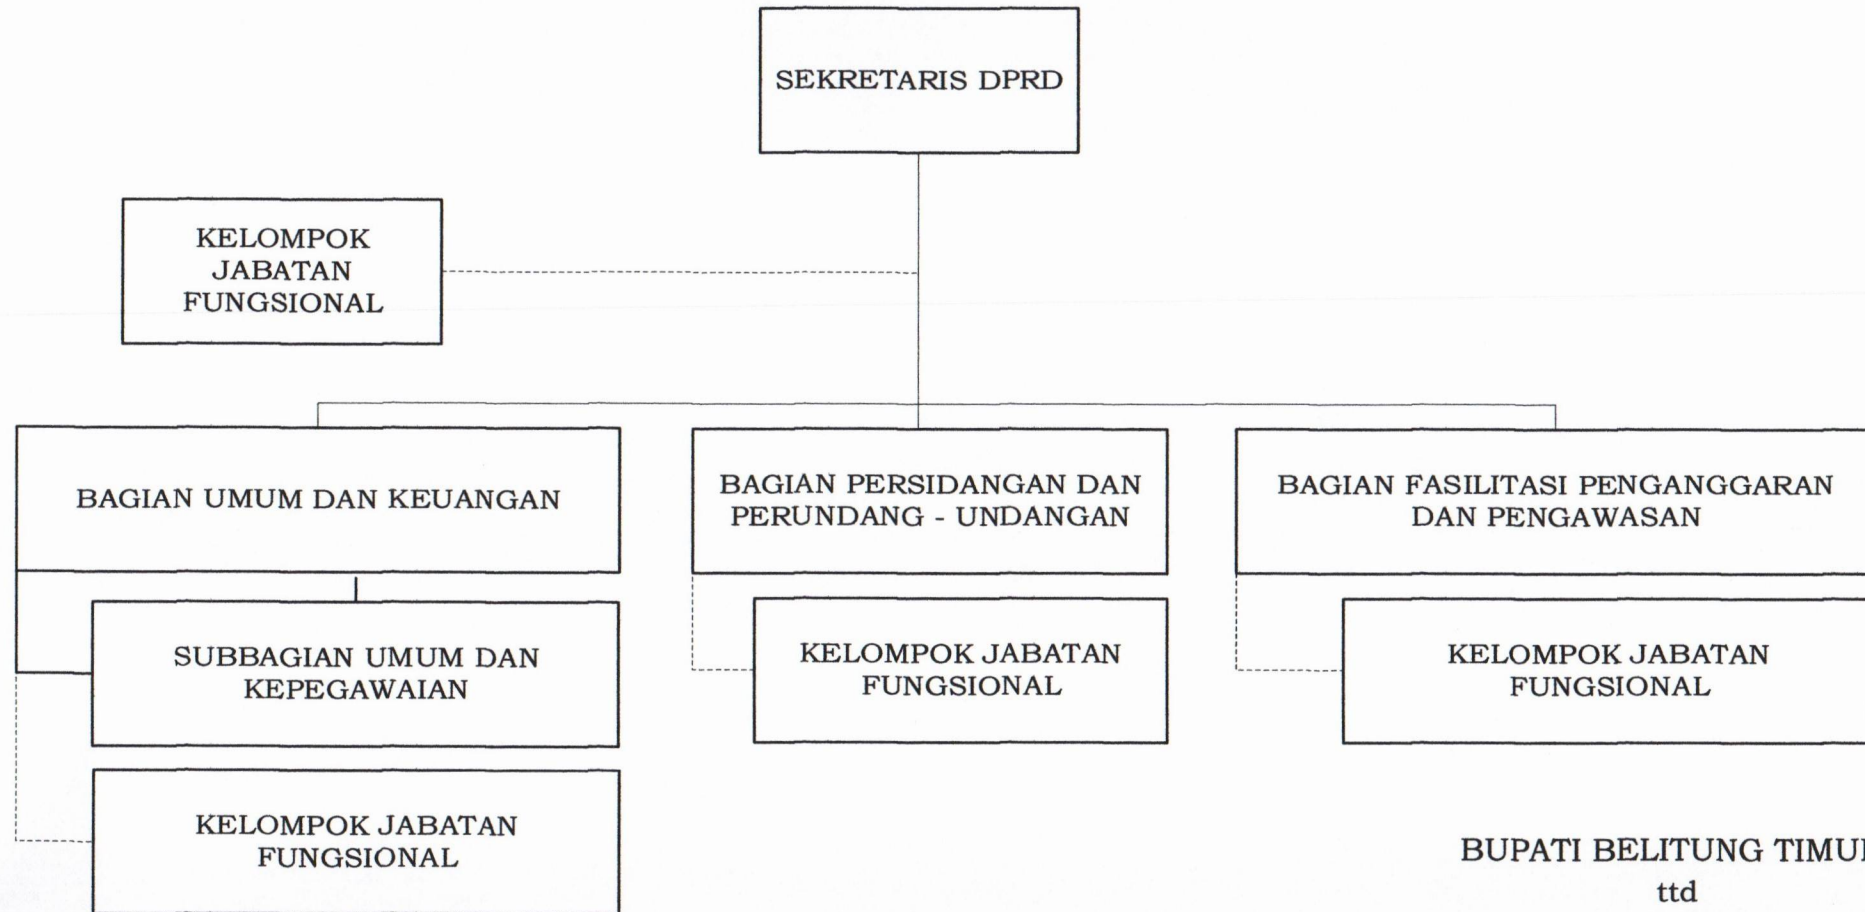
SEKRETARIS DPRD

KELOMPOK JABATAN FUNGSIONAL

BAGIAN UMUM DAN KEUANGAN

BAGIAN PERSIDANGAN DAN PERUNDANG - UNDANGAN

BAGIAN FASILITASI PENGANGGARAN DAN PENGAWASAN

SUBBAGIAN UMUM DAN KEPEGAWAIAN

KELOMPOK JABATAN FUNGSIONAL

KELOMPOK JABATAN FUNGSIONAL

KELOMPOK JABATAN FUNGSIONAL

BUPATI BELITUNG TIMU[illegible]
ttd